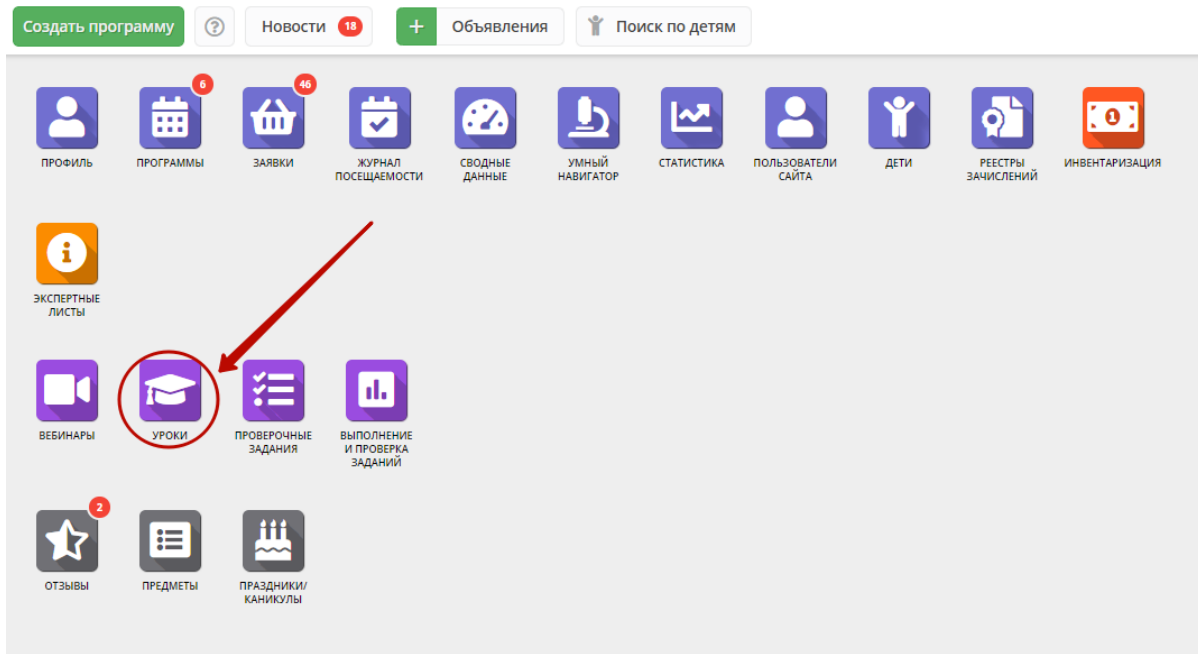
Создать программу
?
Новости 18
+ Объявления
Поиск по детям

6
46

ПРОФИЛЬ
ПРОГРАММЫ
ЗАЯВКИ
ЖУРНАЛ ПОСЕЩАЕМОСТИ
СВОДНЫЕ ДАННЫЕ
УМНЫЙ НАВИГАТОР
СТАТИСТИКА
ПОЛЬЗОВАТЕЛИ САЙТА
ДЕТИ
РЕЕСТРЫ ЗАЧИСЛЕНИЙ
ИНВЕНТАРИЗАЦИЯ

ЭКСПЕРТНЫЕ ЛИСТЫ

ВЕБИНАРЫ
УРОКИ
ПРОВЕРОЧНЫЕ ЗАДАНИЯ
ВЫПОЛНЕНИЕ И ПРОВЕРКА ЗАДАНИЙ

2
ОТЗЫВЫ
ПРЕДМЕТЫ
ПРАЗДНИКИ/ КАНИКУЛЫ